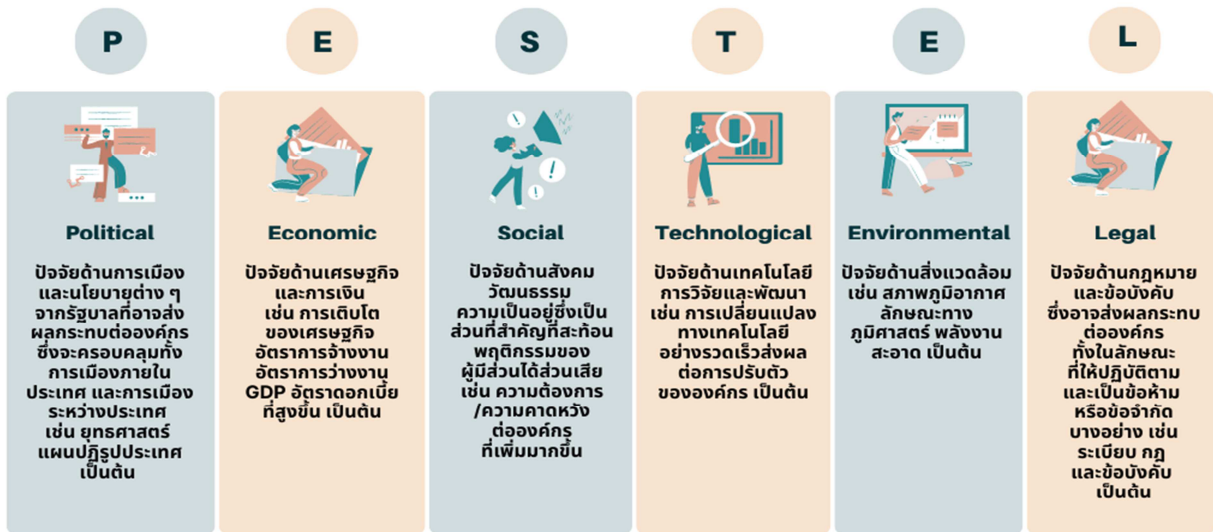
P

Political

ปัจจัยด้านการเมือง และนโยบายต่าง ๆ จากรัฐบาลที่อาจส่งผลกระทบต่อองค์กร ซึ่งจะครอบคลุมทั้งการเมืองภายในประเทศ และการเมืองระหว่างประเทศ เช่น ยุทธศาสตร์ แผนปฏิรูปประเทศ เป็นต้น

E

Economic

ปัจจัยด้านเศรษฐกิจ และการเงิน เช่น การเติบโตของเศรษฐกิจ อัตราการจ้างงาน อัตราการว่างงาน GDP อัตราดอกเบี้ยที่สูงขึ้น เป็นต้น

S

Social

ปัจจัยด้านสังคม วัฒนธรรม ความเป็นอยู่ซึ่งเป็นส่วนที่สำคัญที่สะท้อนพฤติกรรมของผู้มีส่วนได้ส่วนเสีย เช่น ความต้องการ/ความคาดหวังต่อองค์กร ที่เพิ่มมากขึ้น

T

Technological

ปัจจัยด้านเทคโนโลยี การวิจัยและพัฒนา เช่น การเปลี่ยนแปลงทางเทคโนโลยี อย่างรวดเร็วส่งผลต่อการปรับตัวขององค์กร เป็นต้น

E

Environmental

ปัจจัยด้านสิ่งแวดล้อม เช่น สภาพภูมิอากาศ ลักษณะทางภูมิศาสตร์ พลังงานสะอาด เป็นต้น

L

Legal

ปัจจัยด้านกฎหมาย และข้อบังคับ ซึ่งอาจส่งผลกระทบต่อองค์กร ทั้งในลักษณะที่ให้ปฏิบัติตาม และเป็นข้อห้าม หรือข้อจำกัด บางอย่าง เช่น ระเบียบ กฎ และข้อบังคับ เป็นต้น